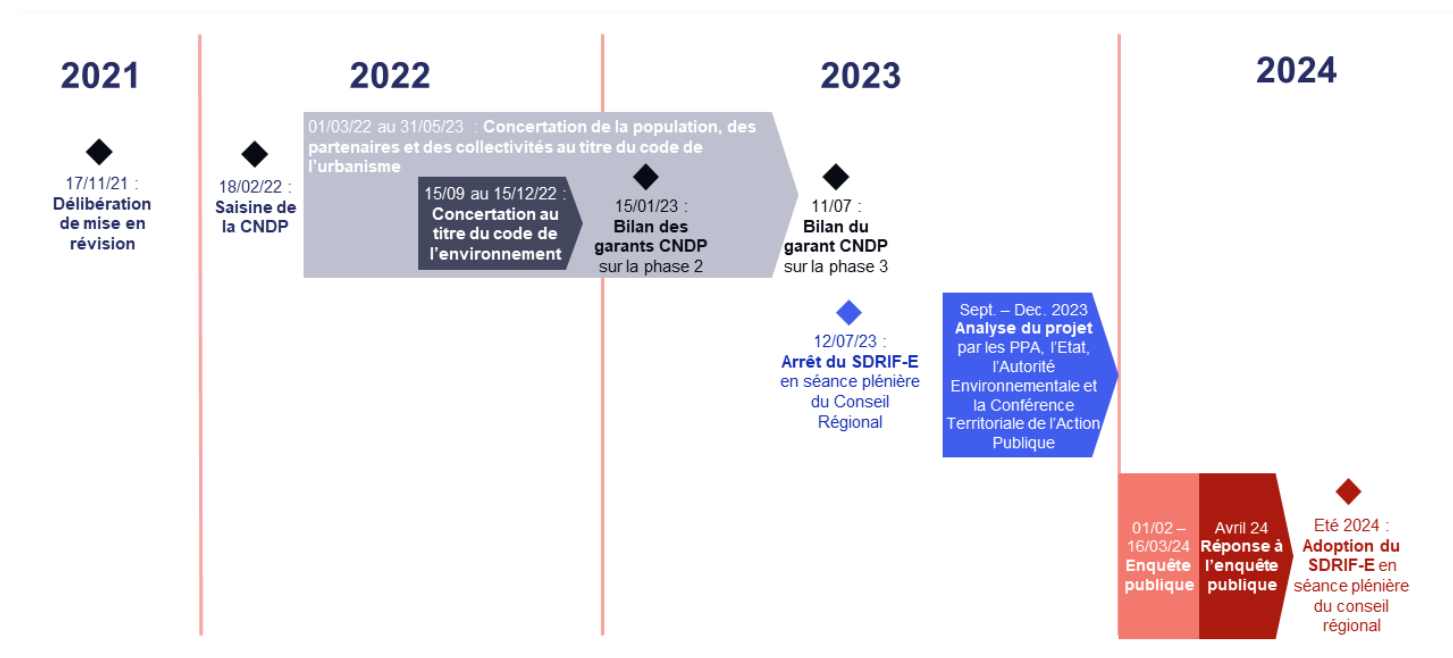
2021

2022

2023

2024

17/11/21 : Délibération de mise en révision

18/02/22 : Saisine de la CNDP

01/03/22 au 31/05/23 : Concertation de la population, des partenaires et des collectivités au titre du code de l'urbanisme

15/09 au 15/12/22 : Concertation au titre du code de l'environnement

15/01/23 : Bilan des garants CNDP sur la phase 2

11/07 : Bilan du garant CNDP sur la phase 3

12/07/23 : Arrêt du SDRIF-E en séance plénière du Conseil Régional

Sept. – Dec. 2023 Analyse du projet par les PPA, l'Etat, l'Autorité Environnementale et la Conférence Territoriale de l'Action Publique

01/02 – 16/03/24 Enquête publique

Avril 24 Réponse à l'enquête publique

Eté 2024 : Adoption du SDRIF-E en séance plénière du conseil régional